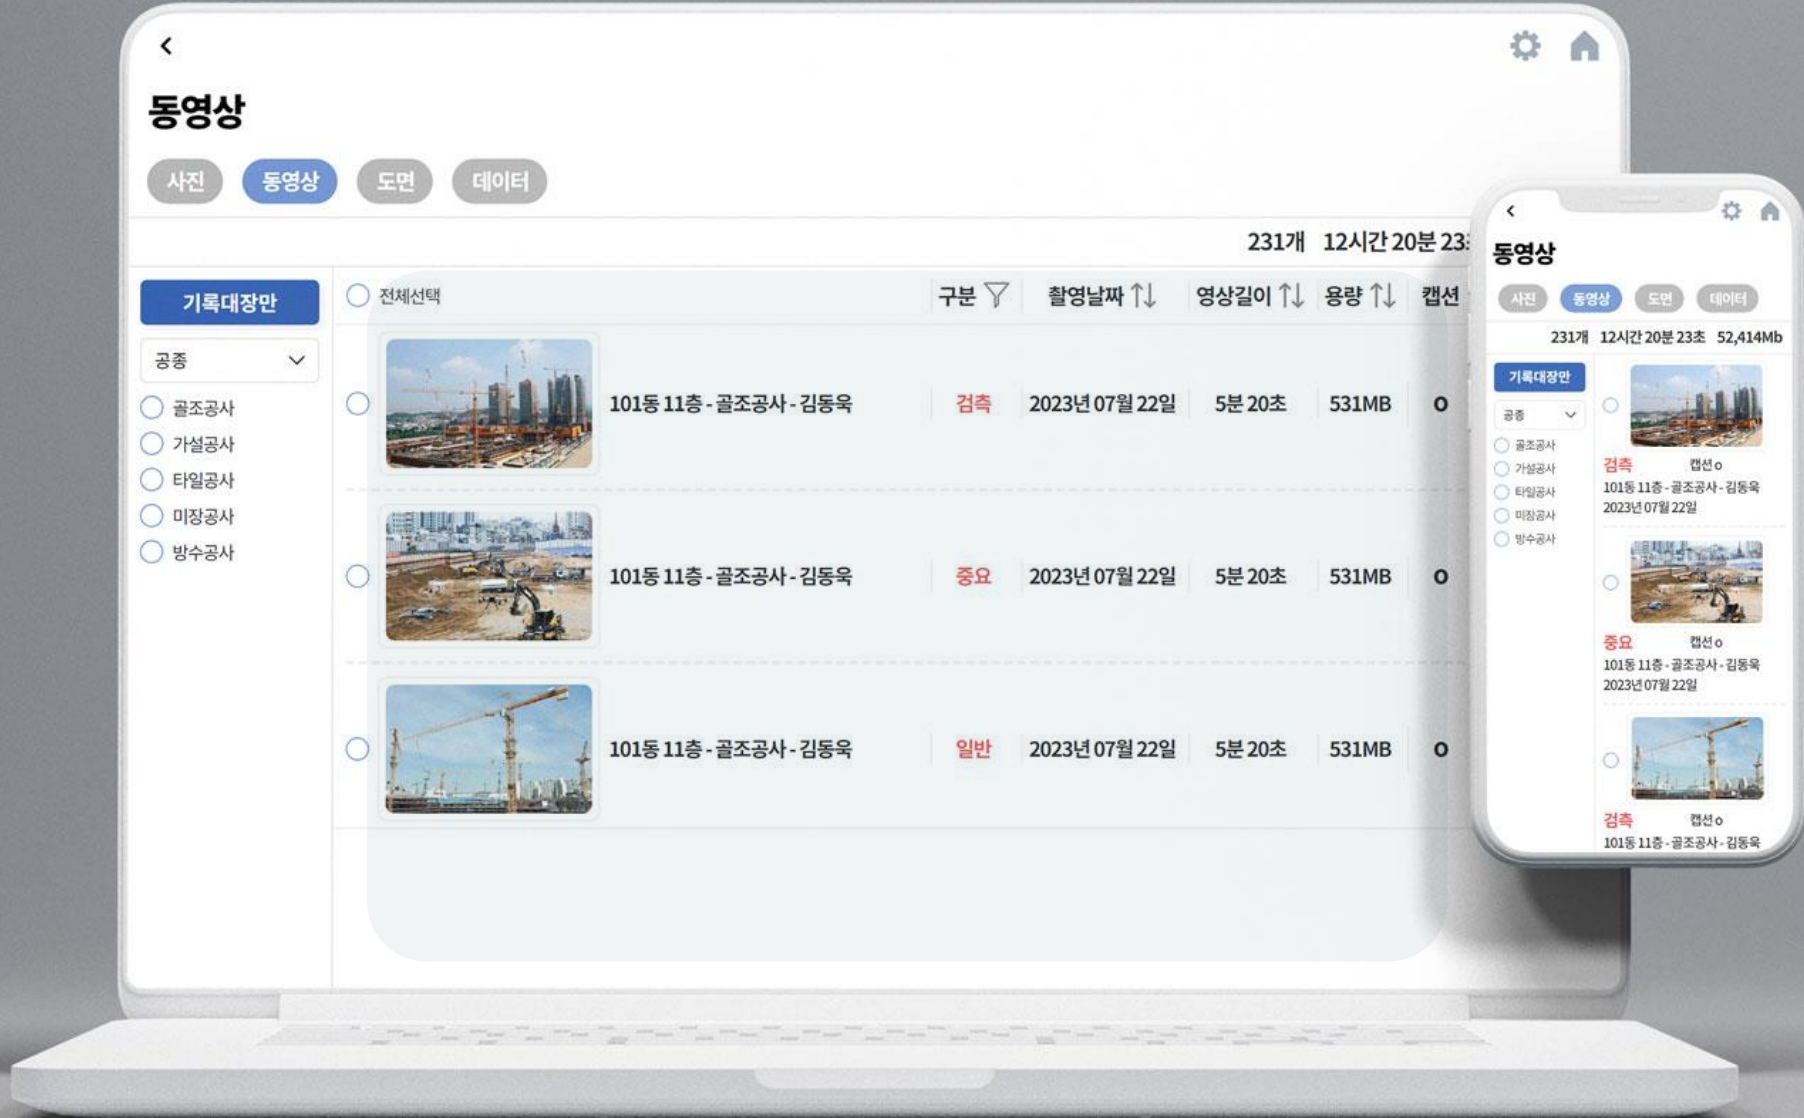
동영상

사진 동영상 도면 데이터

231개 12시간 20분 23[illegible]

기록대장만

공종

골조공사
가설공사
타일공사
미장공사
방수공사

| 전체선택 | | 구분 | 촬영날짜 | 영상길이 | 용량 | 캡션 |
|---|---|---|---|---|---|---|
| | 101동 11층 - 골조공사 - 김동욱 | 검측 | 2023년 07월 22일 | 5분 20초 | 531MB | O |
| | 101동 11층 - 골조공사 - 김동욱 | 중요 | 2023년 07월 22일 | 5분 20초 | 531MB | O |
| | 101동 11층 - 골조공사 - 김동욱 | 일반 | 2023년 07월 22일 | 5분 20초 | 531MB | O |

동영상

사진 동영상 도면 데이터

231개 12시간 20분 23초 52,414Mb

기록대장만

공종

골조공사
가설공사
타일공사
미장공사
방수공사

검측 캡션 o
101동 11층 - 골조공사 - 김동욱
2023년 07월 22일

중요 캡션 o
101동 11층 - 골조공사 - 김동욱
2023년 07월 22일

검측 캡션 o
101동 11층 - 골조공사 - 김동욱